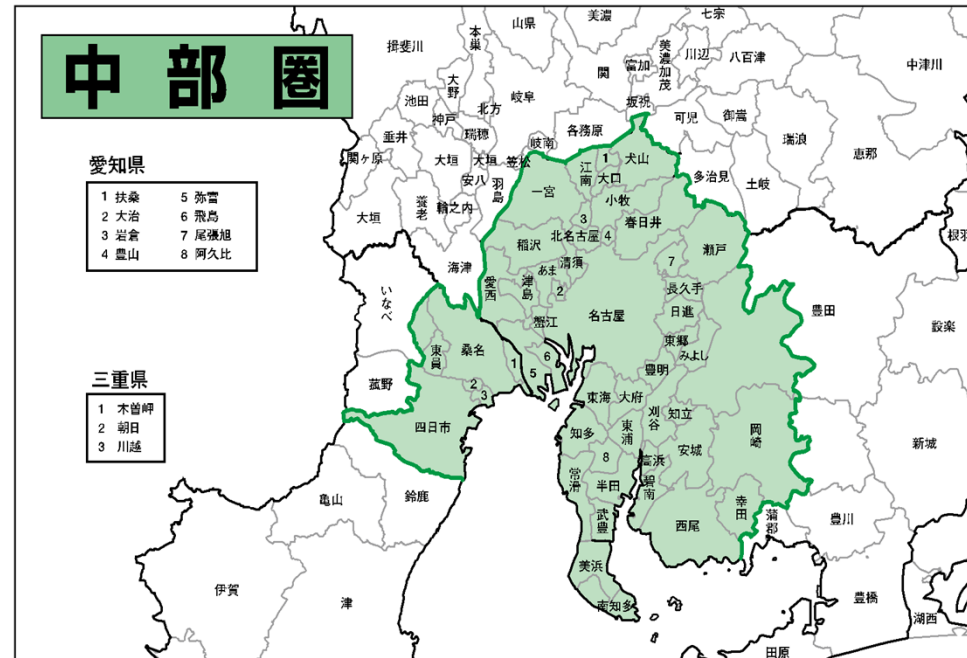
中部圏

愛知県

| | |
|---|---|
| 1 扶桑 | 5 弥富 |
| 2 大治 | 6 飛島 |
| 3 岩倉 | 7 尾張旭 |
| 4 豊山 | 8 阿久比 |

三重県

| |
|---|
| 1 木曽岬 |
| 2 朝日 |
| 3 川越 |

揖斐川
本巣
山県
美濃
七宗
美濃加茂
富加
川辺
八百津
中津川
大野
池田
神戸
北方
岐阜
関
坂祝
御嵩
瑞穂
可児
垂井
関ケ原
大垣
安八
輪之内
養老
羽島
笠松
岐南
各務原
瑞浪
恵那
多治見
土岐
大垣
一宮
江南
犬山
大口
小牧
春日井
稲沢
北名古屋
清須
あま
愛西
津島
海津
瀬戸
いなべ
長久手
日進
名古屋
蟹江
東員
桑名
東郷
みよし
豊明
豊田
設楽
菰野
四日市
東海
大府
刈谷
知立
知多
東浦
高浜
安城
岡崎
新城
常滑
半田
碧南
西尾
幸田
蒲郡
豊川
武豊
美浜
南知多
亀山
鈴鹿
伊賀
津
豊橋
湖西
田原
根羽